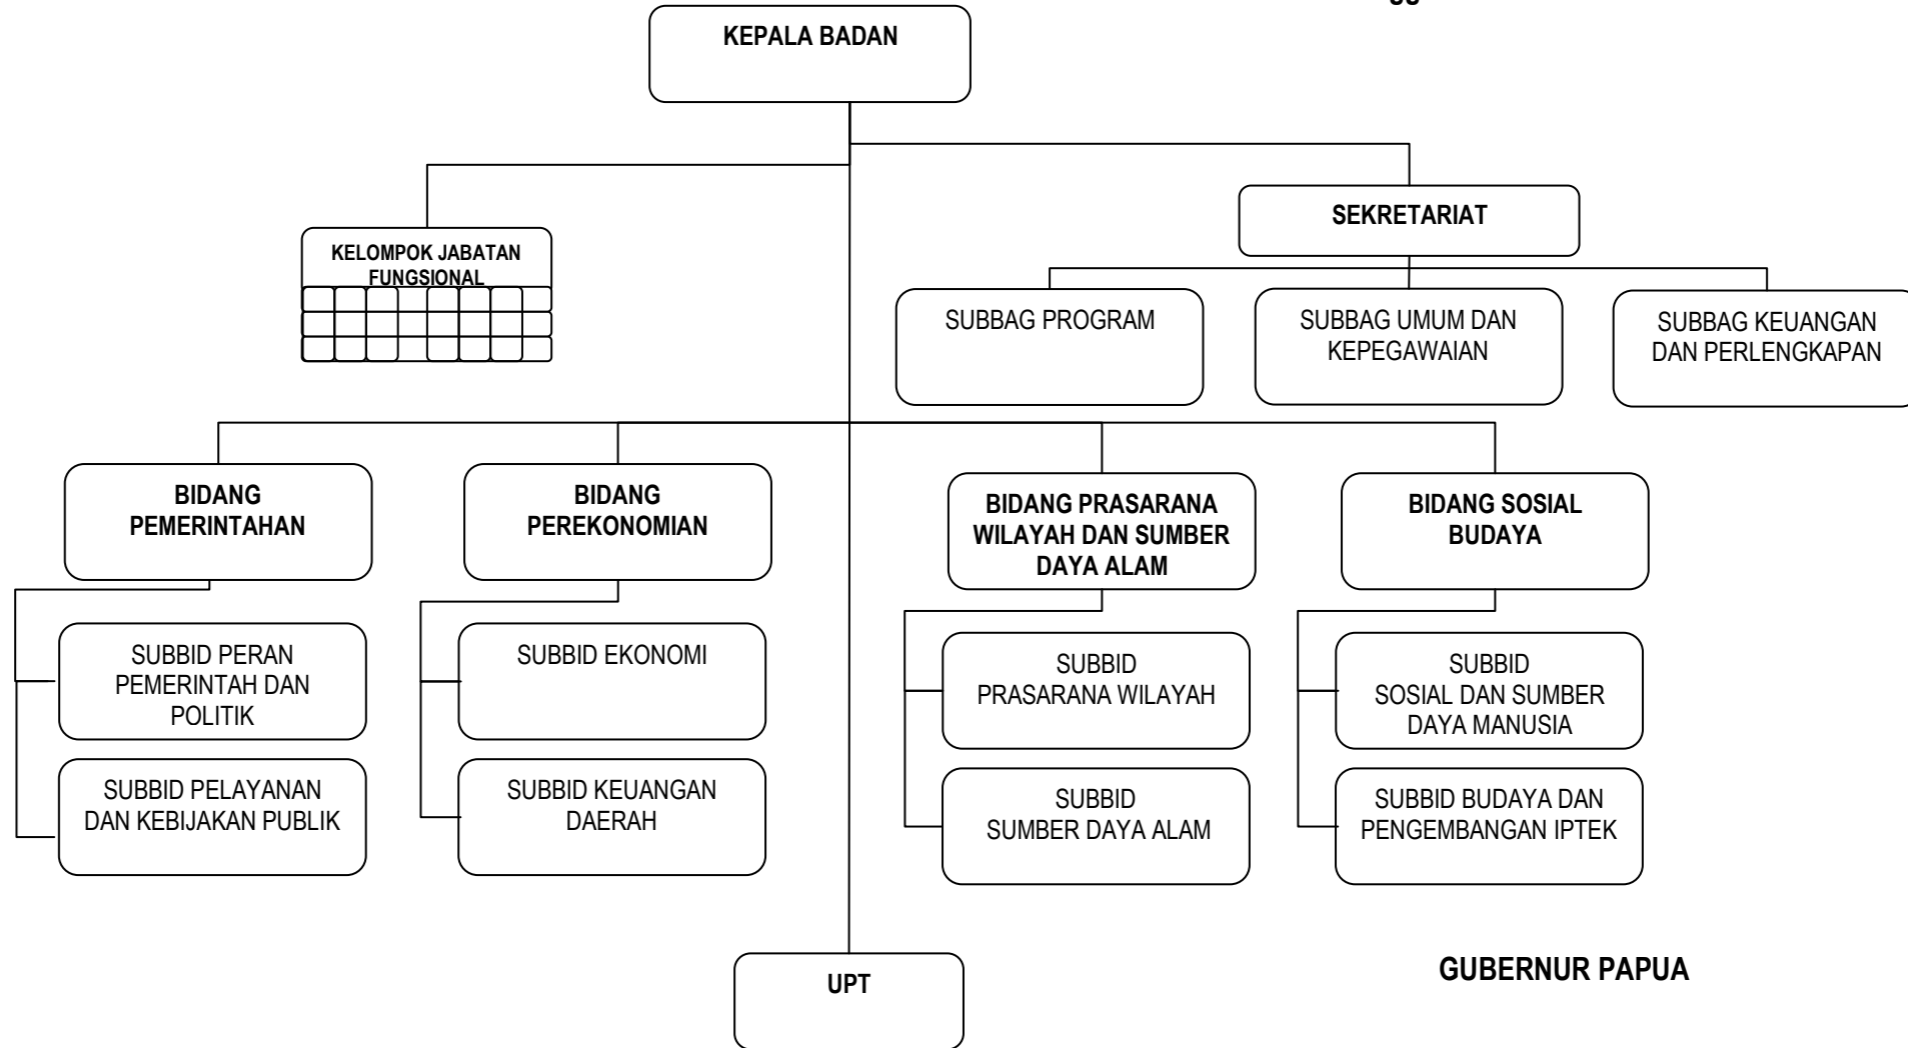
KEPALA BADAN

KELOMPOK JABATAN FUNGSIONAL

SEKRETARIAT

SUBBAG PROGRAM

SUBBAG UMUM DAN KEPEGAWAIAN

SUBBAG KEUANGAN DAN PERLENGKAPAN

BIDANG PEMERINTAHAN

SUBBID PERAN PEMERINTAH DAN POLITIK

SUBBID PELAYANAN DAN KEBIJAKAN PUBLIK

BIDANG PEREKONOMIAN

SUBBID EKONOMI

SUBBID KEUANGAN DAERAH

BIDANG PRASARANA WILAYAH DAN SUMBER DAYA ALAM

SUBBID PRASARANA WILAYAH

SUBBID SUMBER DAYA ALAM

BIDANG SOSIAL BUDAYA

SUBBID SOSIAL DAN SUMBER DAYA MANUSIA

SUBBID BUDAYA DAN PENGEMBANGAN IPTEK

UPT

GUBERNUR PAPUA